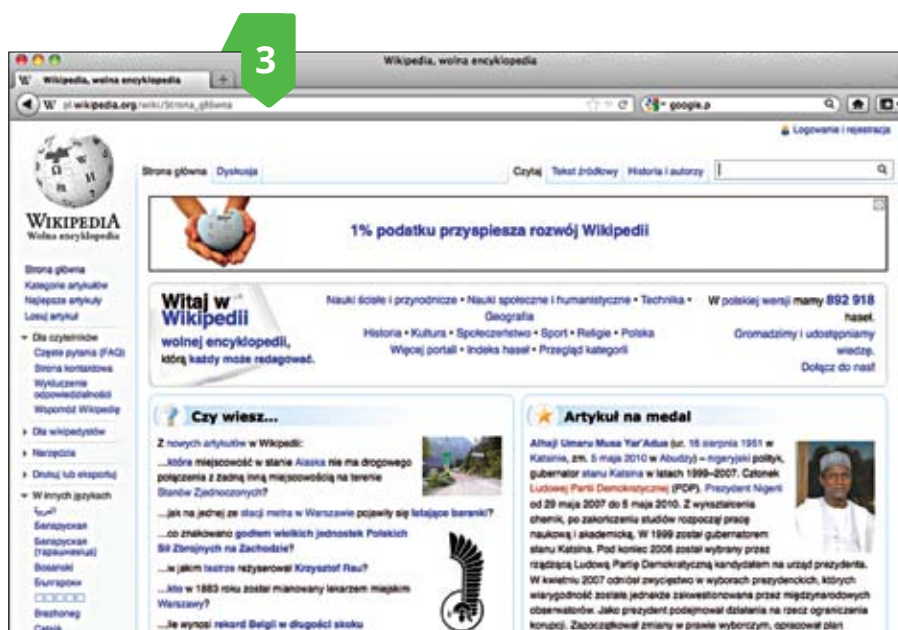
3

Wikipedia, wolna encyklopedia

Wikipedia, wolna encyklopedia

W pl.wikipedia.org/wiki/Strona_główna

google.p

Logowanie i rejestracja

WIKIPEDIA
Wolna encyklopedia

Strona główna
Kategorie artykułów
Najlepsze artykuły
Losuj artykuł

Dla czytelników
Częste pytania (FAQ)
Strona kontaktowa
Wyłączenie odpowiedzialności
Wspomóż Wikipedię

Dla wikipedystów

Narzędzia

Drukuj lub eksportuj

W innych językach
العربية
Беларуская
Беларуская (тарашкевіца)
Bosanski
Български
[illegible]
Brezhoneg
Català

Strona główna Dyskusja

Czytaj Tekst źródłowy Historia i autorzy

1% podatku przyspiesza rozwój Wikipedii

Witaj w Wikipedii
wolnej encyklopedii,
którą każdy może redagować.

Nauki ścisłe i przyrodnicze • Nauki społeczne i humanistyczne • Technika • Geografia
Historia • Kultura • Społeczeństwo • Sport • Religie • Polska
Więcej portali • Indeks haseł • Przegląd kategorii

W polskiej wersji mamy 892 918 haseł.
Gromadzimy i udostępniamy wiedzę.
Dołącz do nas!

Czy wiesz...

Z nowych artykułów w Wikipedii:
...która miejscowość w stanie Alaska nie ma drogowego połączenia z żadną inną miejscowością na terenie Stanów Zjednoczonych?
...jak na jednej ze stacji metra w Warszawie pojawiły się latające baranki?
...co znakowano godłem wielkich jednostek Polskich Sił Zbrojnych na Zachodzie?
...w jakim teatrze reżyserował Krzysztof Rau?
...kto w 1883 roku został mianowany lekarzem miejskim Warszawy?
...ile wynosi rekord Belgii w długości skoku

Artykuł na medal

Alhaji Umaru Musa Yar'Adua (ur. 16 sierpnia 1951 w Katsinie, zm. 5 maja 2010 w Abudży) – nigeryjski polityk, gubernator stanu Katsina w latach 1999–2007. Członek Ludowej Partii Demokratycznej (PDP). Prezydent Nigerii od 29 maja 2007 do 5 maja 2010. Z wykształcenia chemik, po zakończeniu studiów rozpoczął pracę naukową i akademicką. W 1999 został gubernatorem stanu Katsina. Pod koniec 2006 został wybrany przez rządzącą Ludową Partię Demokratyczną kandydatem na urząd prezydenta. W kwietniu 2007 odniósł zwycięstwo w wyborach prezydenckich, których wiarygodność została jednakże zakwestionowana przez międzynarodowych obserwatorów. Jako prezydent podejmował działania na rzecz ograniczenia korupcji. Zapoczątkował zmiany w prawie wyborczym, opracował plan